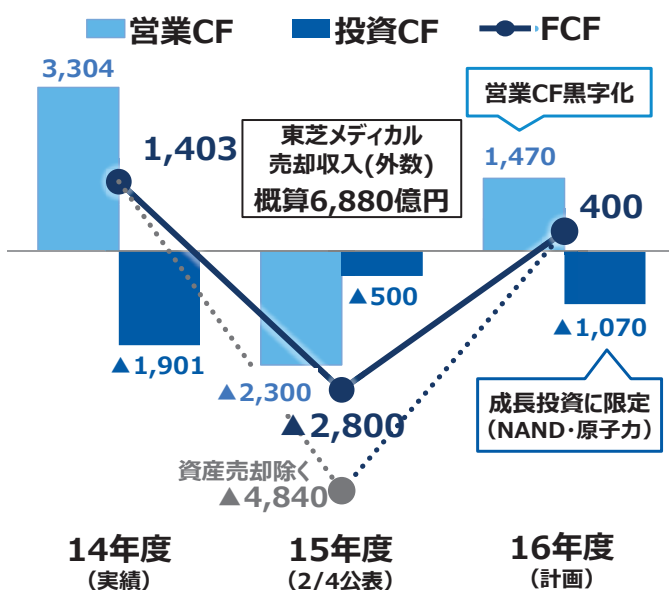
営業CF　投資CF　FCF

3,304
1,403
▲1,901

東芝メディカル
売却収入(外数)
概算6,880億円

▲2,300
▲500
▲2,800
資産売却除く
▲4,840

営業CF黒字化
1,470
400
▲1,070
成長投資に限定
(NAND・原子力)

14年度
(実績)

15年度
(2/4公表)

16年度
(計画)